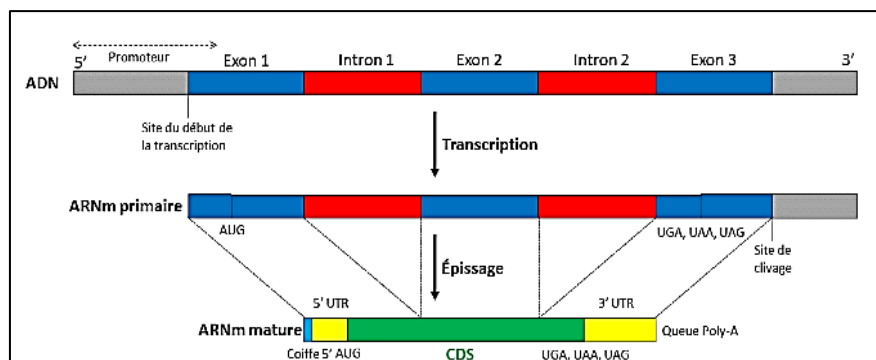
5'
Promoteur
Exon 1
Intron 1
Exon 2
Intron 2
Exon 3
3'
ADN
Site du début de la transcription
Transcription
ARNm primaire
AUG
UGA, UAA, UAG
Site de clivage
Épissage
5' UTR
3' UTR
ARNm mature
Queue Poly-A
Coiffe 5' AUG
CDS
UGA, UAA, UAG